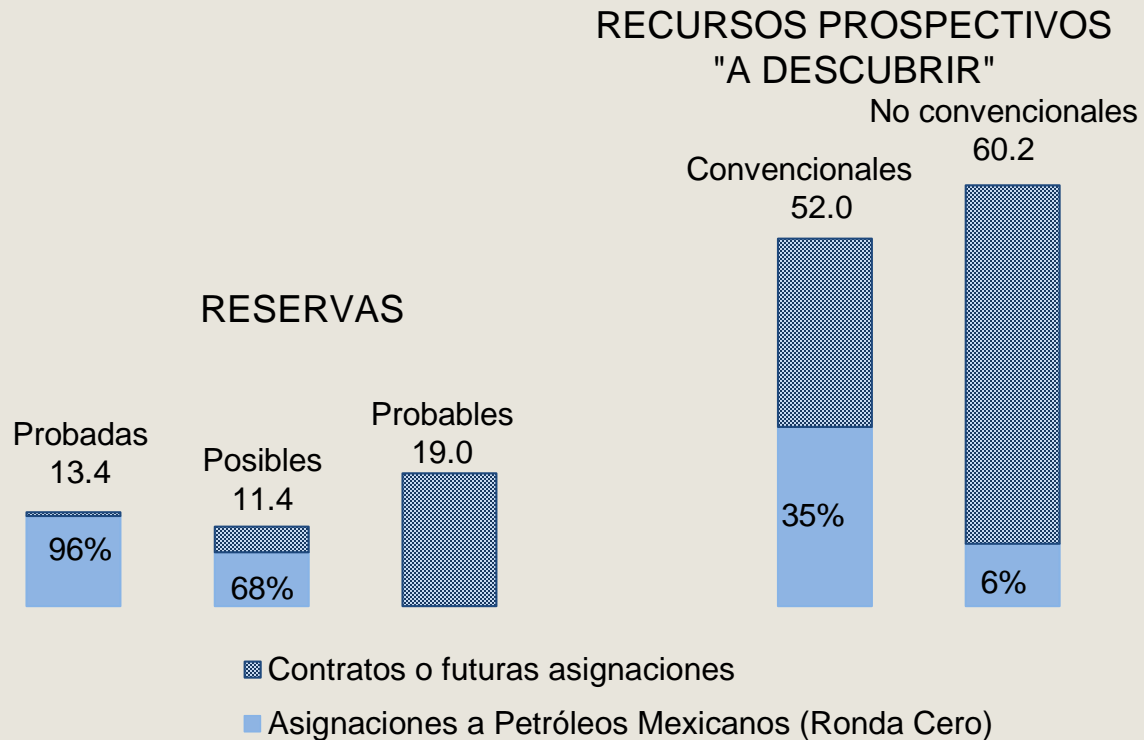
RECURSOS PROSPECTIVOS "A DESCUBRIR"

No convencionales 60.2

Convencionales 52.0

RESERVAS

Probadas 13.4

Posibles 11.4

Probables 19.0

96%

68%

35%

6%

Contratos o futuras asignaciones

Asignaciones a Petróleos Mexicanos (Ronda Cero)